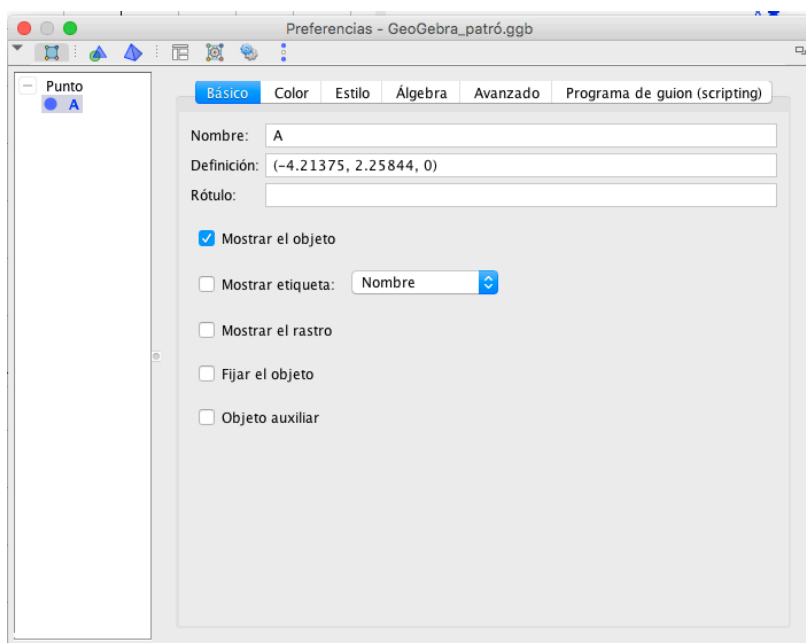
Preferencias - GeoGebra_patró.ggb

Punto
A

Básico | Color | Estilo | Álgebra | Avanzado | Programa de guion (scripting)

Nombre: A

Definición: (-4.21375, 2.25844, 0)

Rótulo:

Mostrar el objeto

Mostrar etiqueta: Nombre

Mostrar el rastro

Fijar el objeto

Objeto auxiliar